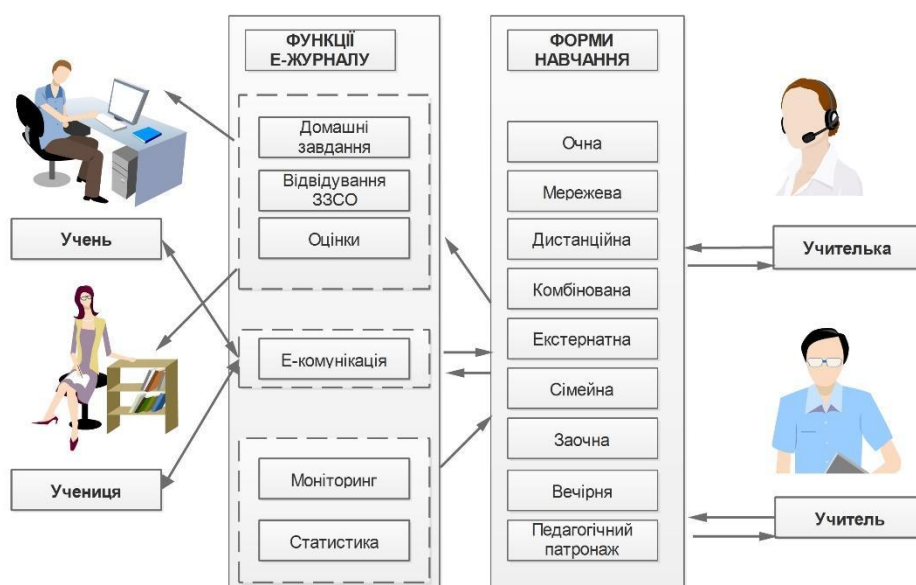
ФУНКЦІЇ Е-ЖУРНАЛУ

Домашні завдання

Відвідування ЗЗСО

Оцінки

Е-комунікація

Моніторинг

Статистика

ФОРМИ НАВЧАННЯ

Очна

Мережева

Дистанційна

Комбінована

Екстернатна

Сімейна

Заочна

Вечірня

Педагогічний патронаж

Учень

Учениця

Учителька

Учитель